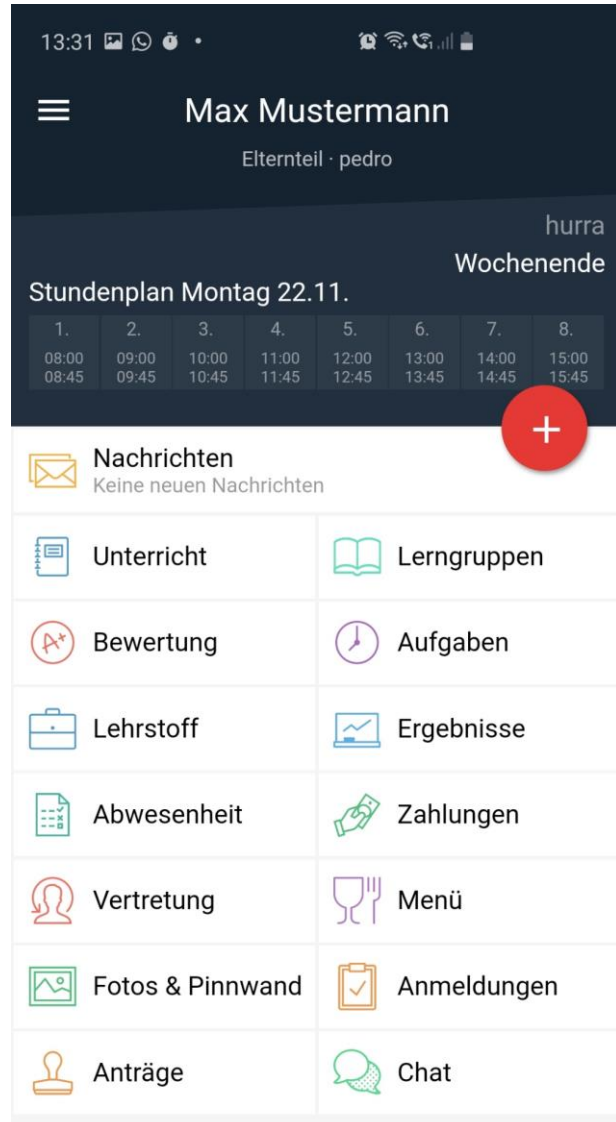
13:31

Max Mustermann

Elternteil · pedro

hurra

Wochenende

Stundenplan Montag 22.11.

| 1. | 2. | 3. | 4. | 5. | 6. | 7. | 8. |
|---|---|---|---|---|---|---|---|
| 08:00 08:45 | 09:00 09:45 | 10:00 10:45 | 11:00 11:45 | 12:00 12:45 | 13:00 13:45 | 14:00 14:45 | 15:00 15:45 |

+

Nachrichten
Keine neuen Nachrichten

Unterricht
Lerngruppen
Bewertung
Aufgaben
Lehrstoff
Ergebnisse
Abwesenheit
Zahlungen
Vertretung
Menü
Fotos & Pinnwand
Anmeldungen
Anträge
Chat